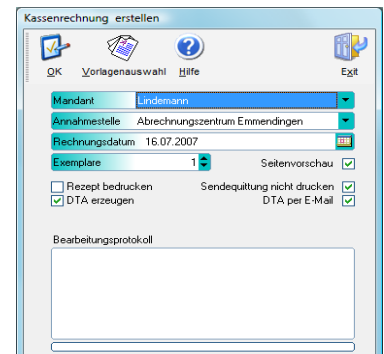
Kassenrechnung erstellen

OK Vorlagenauswahl Hilfe Exit

Mandant Lindemann

Annahmestelle Abrechnungszentrum Emmendingen

Rechnungsdatum 16.07.2007

Exemplare 1

Seitenvorschau

Rezept bedrucken

Sendequittung nicht drucken

DTA erzeugen

DTA per E-Mail

Bearbeitungsprotokoll